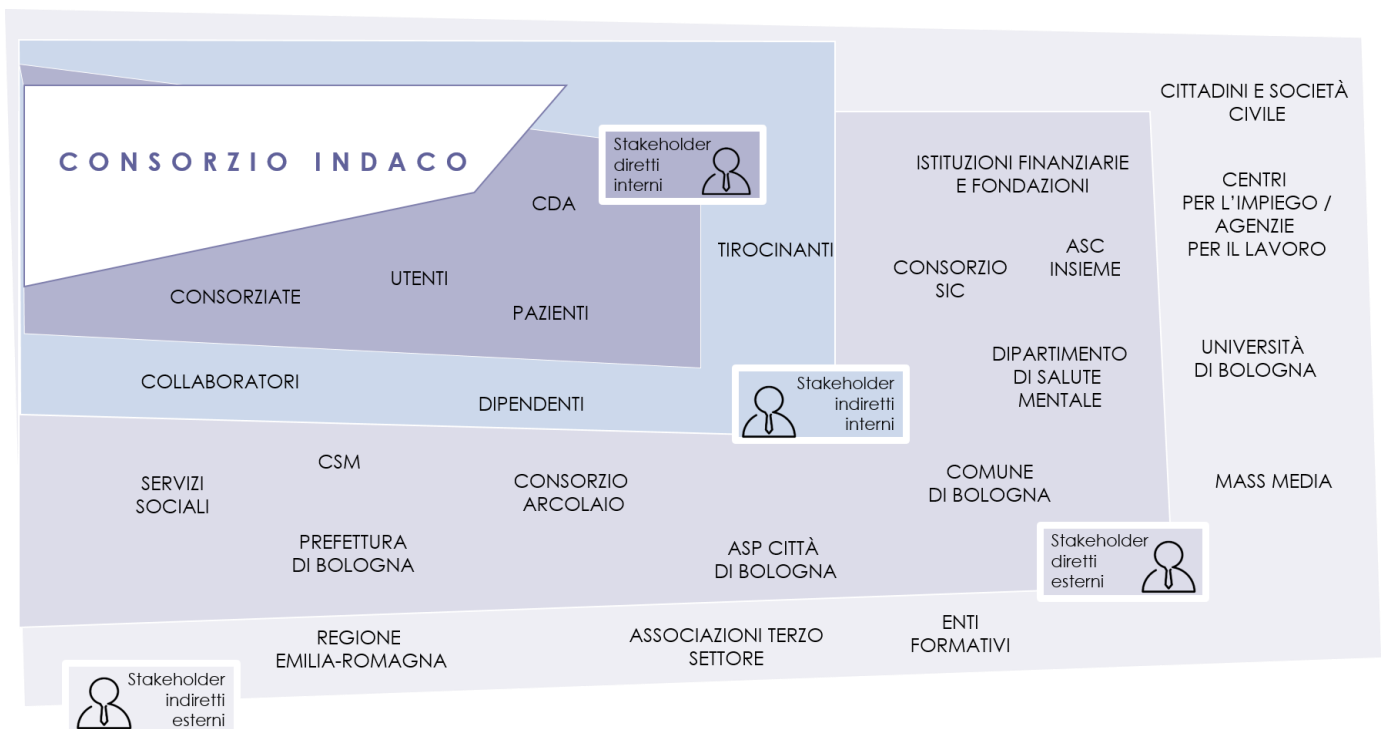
CONSORZIO INDACO

Stakeholder diretti interni

CDA

CONSORZIATE

UTENTI

PAZIENTI

COLLABORATORI

DIPENDENTI

TIROCINANTI

Stakeholder indiretti interni

ISTITUZIONI FINANZIARIE E FONDAZIONI

CONSORZIO SIC

ASC INSIEME

DIPARTIMENTO DI SALUTE MENTALE

CITTADINI E SOCIETÀ CIVILE

CENTRI PER L'IMPIEGO / AGENZIE PER IL LAVORO

UNIVERSITÀ DI BOLOGNA

MASS MEDIA

SERVIZI SOCIALI

CSM

CONSORZIO ARCOLAIO

COMUNE DI BOLOGNA

PREFETTURA DI BOLOGNA

ASP CITTÀ DI BOLOGNA

Stakeholder diretti esterni

REGIONE EMILIA-ROMAGNA

ASSOCIAZIONI TERZO SETTORE

ENTI FORMATIVI

Stakeholder indiretti esterni